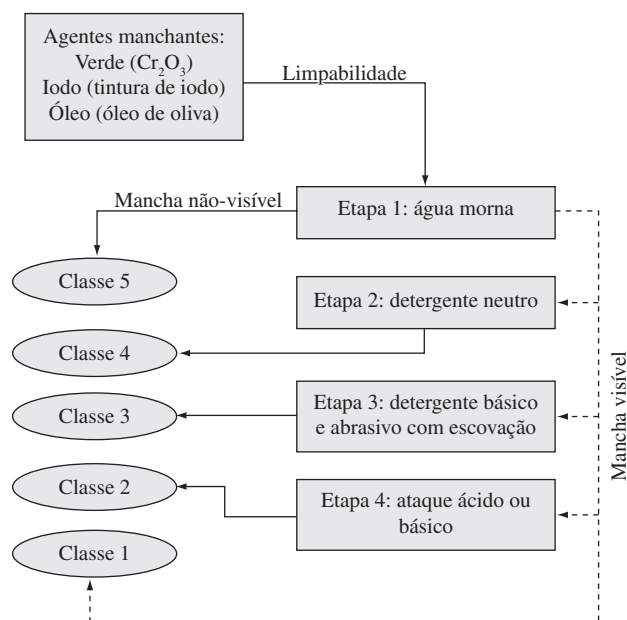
Agentes manchantes:
Verde ($Cr_2O_3$)
Iodo (tintura de iodo)
Óleo (óleo de oliva)

Limpabilidade

Mancha não-visível

Etapa 1: água morna

Classe 5

Etapa 2: detergente neutro

Classe 4

Classe 3

Etapa 3: detergente básico e abrasivo com escovação

Classe 2

Etapa 4: ataque ácido ou básico

Classe 1

Mancha visível